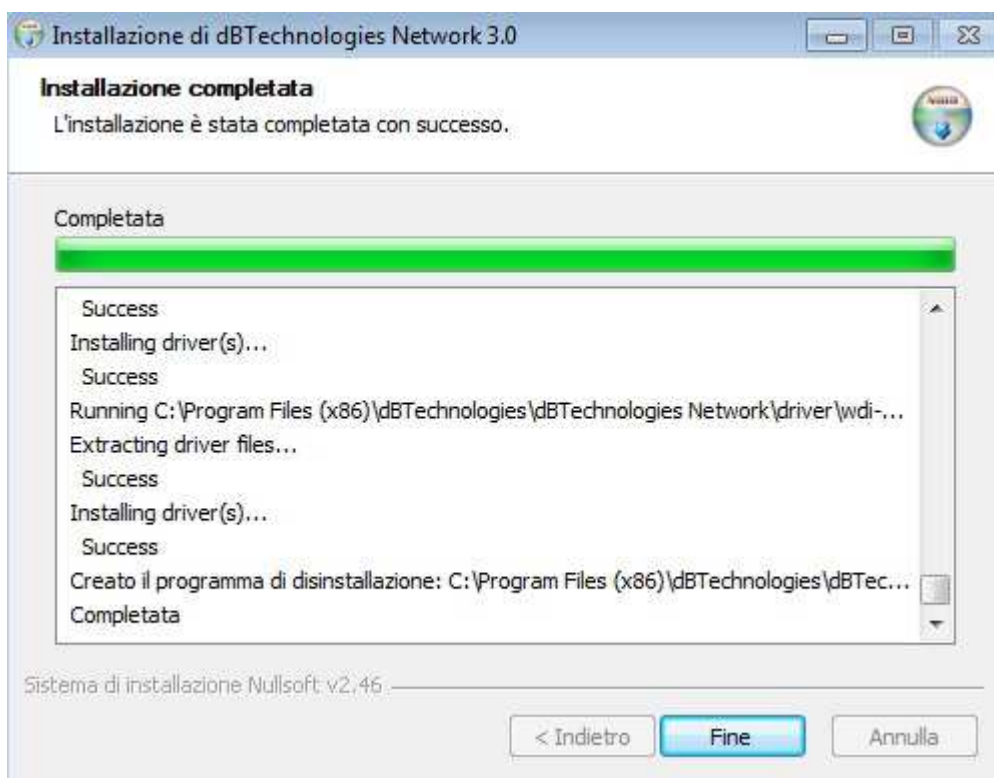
Installazione di dBTechnologies Network 3.0

Installazione completata
L'installazione è stata completata con successo.

Completata

Success
Installing driver(s)...
Success
Running C:\Program Files (x86)\dBTechnologies\dBTechnologies Network\driver\wdi-...
Extracting driver files...
Success
Installing driver(s)...
Success
Creato il programma di disinstallazione: C:\Program Files (x86)\dBTechnologies\dBTec...
Completata

Sistema di installazione Nullsoft v2.46

< Indietro
Fine
Annulla